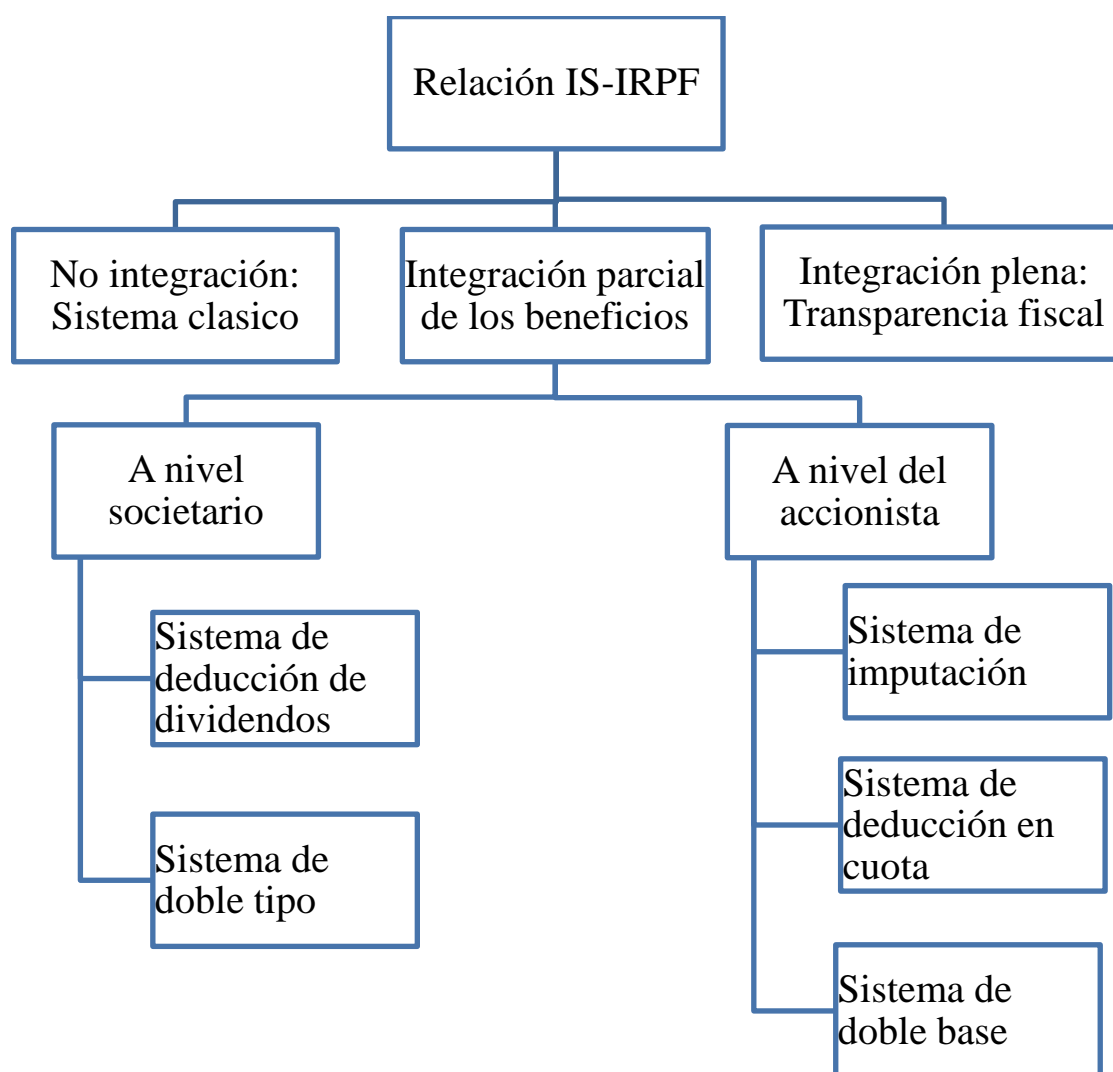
Relación IS-IRPF

No integración: Sistema clasico

Integración parcial de los beneficios

Integración plena: Transparencia fiscal

A nivel societario

Sistema de deducción de dividendos

Sistema de doble tipo

A nivel del accionista

Sistema de imputación

Sistema de deducción en cuota

Sistema de doble base